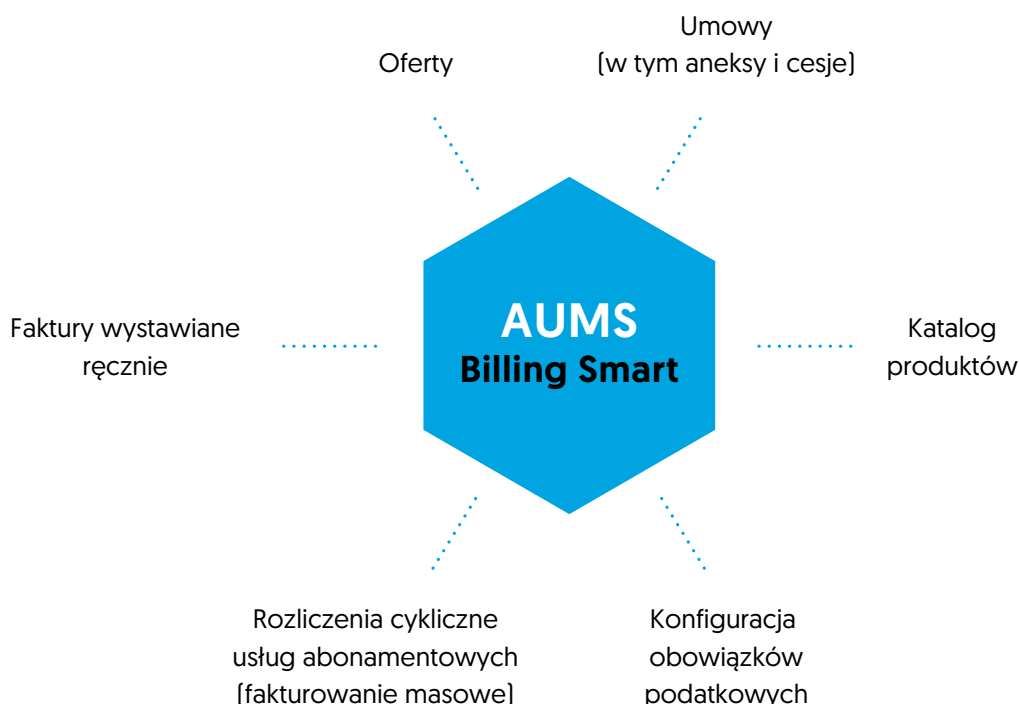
Oferty

Umowy
(w tym aneksy i cesje)

Faktury wystawiane ręcznie

AUMS
Billing Smart

Katalog produktów

Rozliczenia cykliczne usług abonamentowych (fakturowanie masowe)

Konfiguracja obowiązków podatkowych